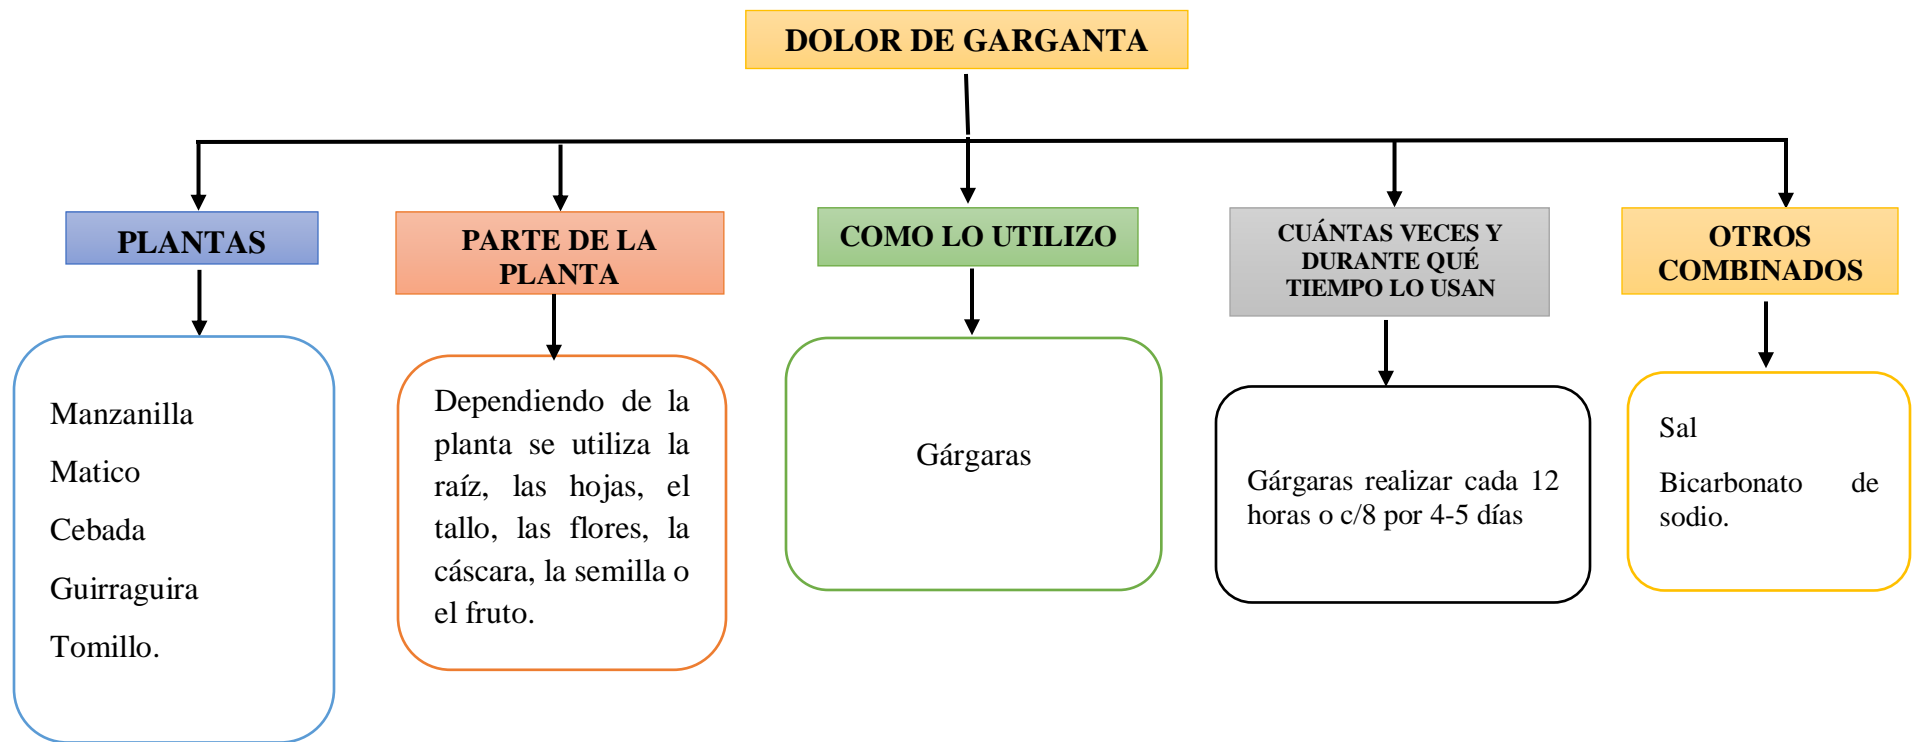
DOLOR DE GARGANTA

PLANTAS

Manzanilla

Matico

Cebada

Guirraguira

Tomillo.

PARTE DE LA PLANTA

Dependiendo de la planta se utiliza la raíz, las hojas, el tallo, las flores, la cáscara, la semilla o el fruto.

COMO LO UTILIZO

Gárgaras

CUÁNTAS VECES Y DURANTE QUÉ TIEMPO LO USAN

Gárgaras realizar cada 12 horas o c/8 por 4-5 días

OTROS COMBINADOS

Sal

Bicarbonato de sodio.